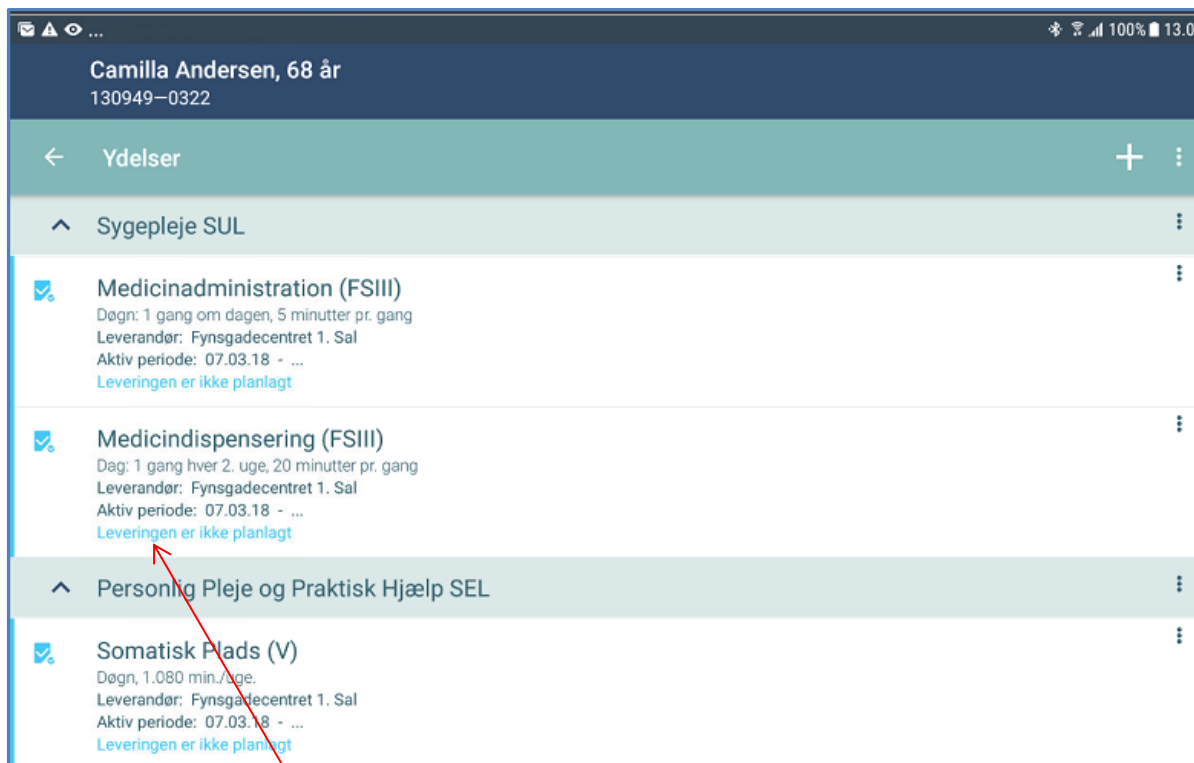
... 100% 13.0

Camilla Andersen, 68 år
130949—0322

Ydelser

Sygepleje SUL

Medicinadministration (FSIII)
Døgn: 1 gang om dagen, 5 minutter pr. gang
Leverandør: Fynsgadecentret 1. Sal
Aktiv periode: 07.03.18 - ...
Leveringen er ikke planlagt

Medicindispensering (FSIII)
Dag: 1 gang hver 2. uge, 20 minutter pr. gang
Leverandør: Fynsgadecentret 1. Sal
Aktiv periode: 07.03.18 - ...
Leveringen er ikke planlagt

Personlig Pleje og Praktisk Hjælp SEL

Somatisk Plads (V)
Døgn, 1.080 min./uge.
Leverandør: Fynsgadecentret 1. Sal
Aktiv periode: 07.03.18 - ...
Leveringen er ikke planlagt